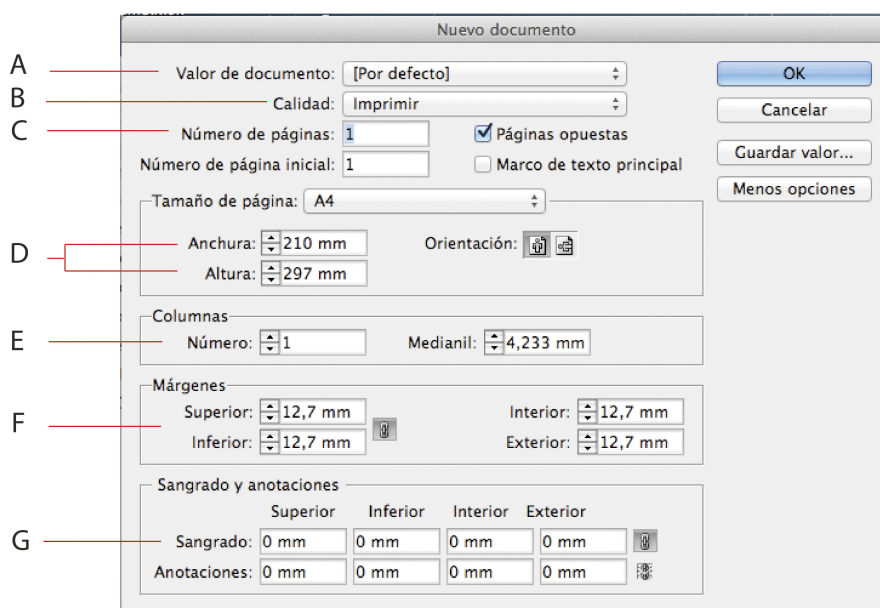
Nuevo documento

A
B
C
D
E
F
G

Valor de documento: [Por defecto]
Calidad: Imprimir
Número de páginas: 1
Páginas opuestas
Número de página inicial: 1
Marco de texto principal

OK
Cancelar
Guardar valor...
Menos opciones

Tamaño de página: A4
Anchura: 210 mm
Altura: 297 mm
Orientación:

Columnas
Número: 1
Medianil: 4,233 mm

Márgenes
Superior: 12,7 mm
Inferior: 12,7 mm
Interior: 12,7 mm
Exterior: 12,7 mm

Sangrado y anotaciones

| | Superior | Inferior | Interior | Exterior |
|---|---|---|---|---|
| Sangrado: | 0 mm | 0 mm | 0 mm | 0 mm |
| Anotaciones: | 0 mm | 0 mm | 0 mm | 0 mm |